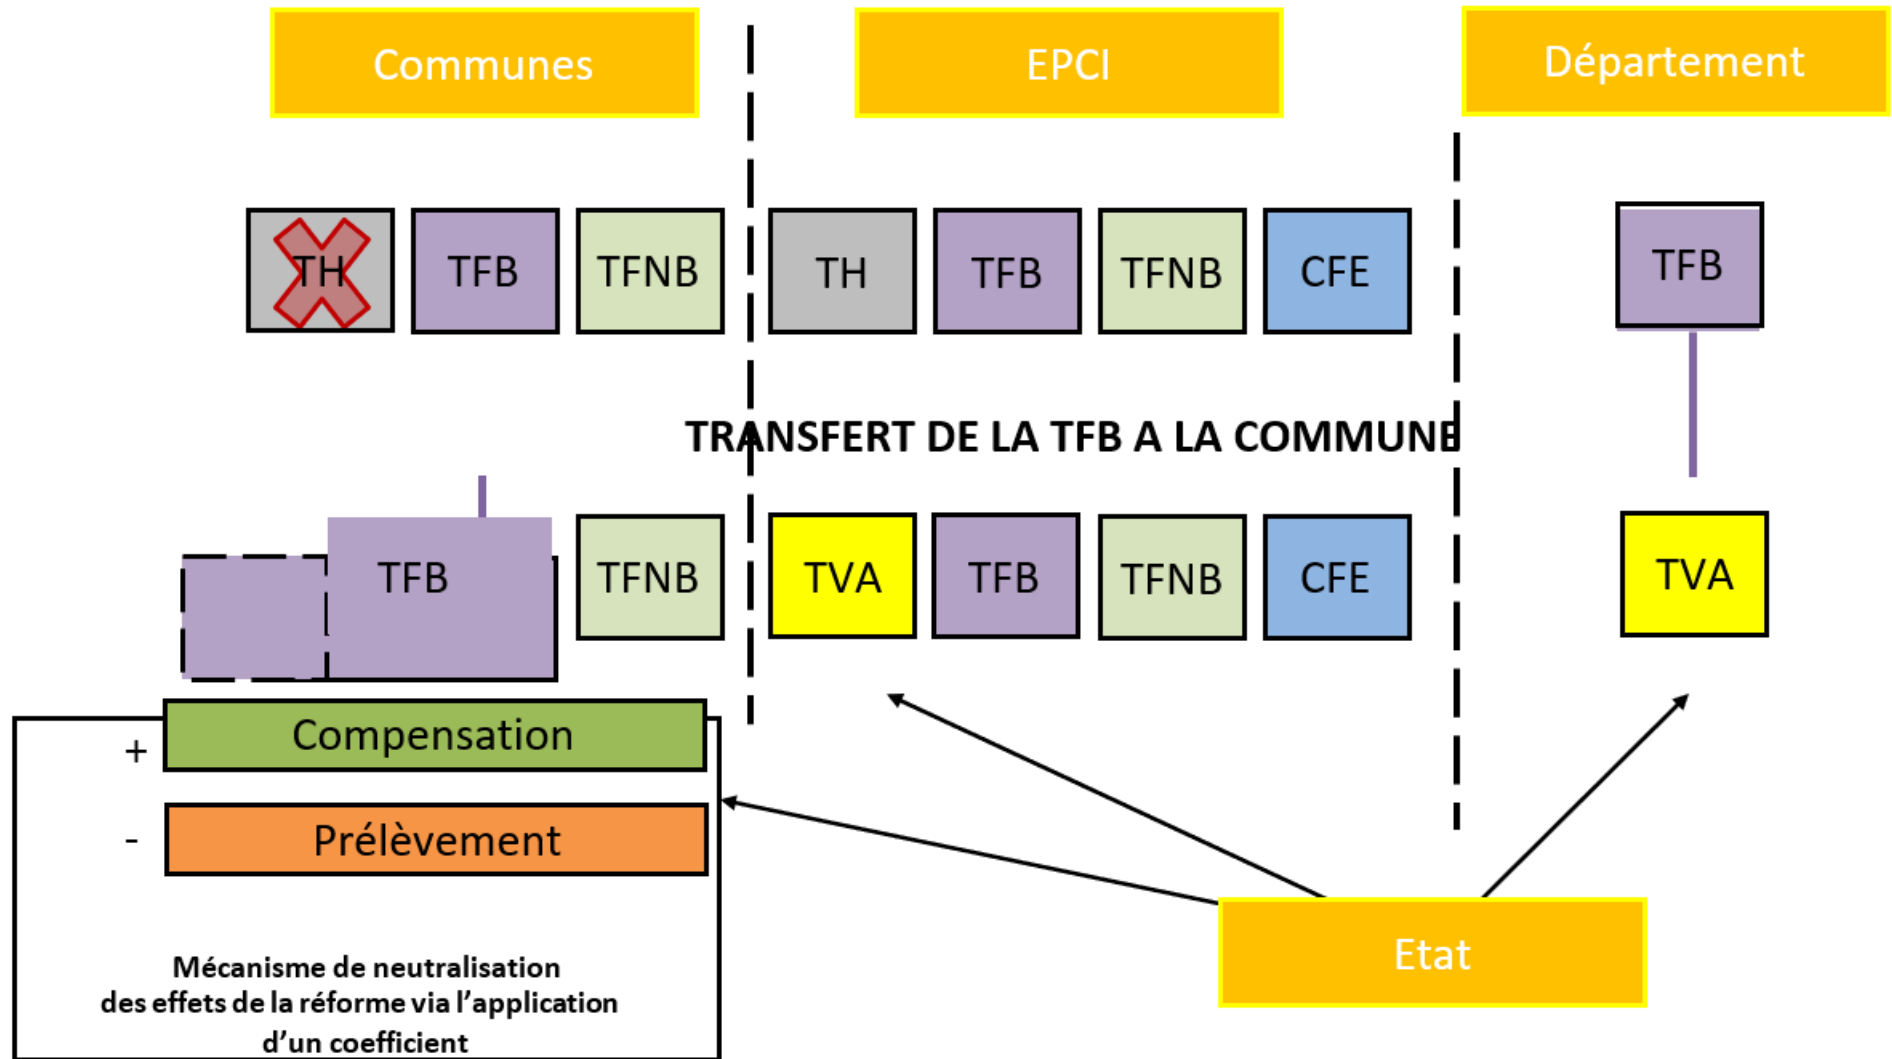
Communes

EPCI

Département

TH

TFB

TFNB

TH

TFB

TFNB

CFE

TFB

TRANSFERT DE LA TFB A LA COMMUNE

TFB

TFNB

TVA

TFB

TFNB

CFE

TVA

+

Compensation

-

Prélèvement

Mécanisme de neutralisation des effets de la réforme via l'application d'un coefficient

Etat